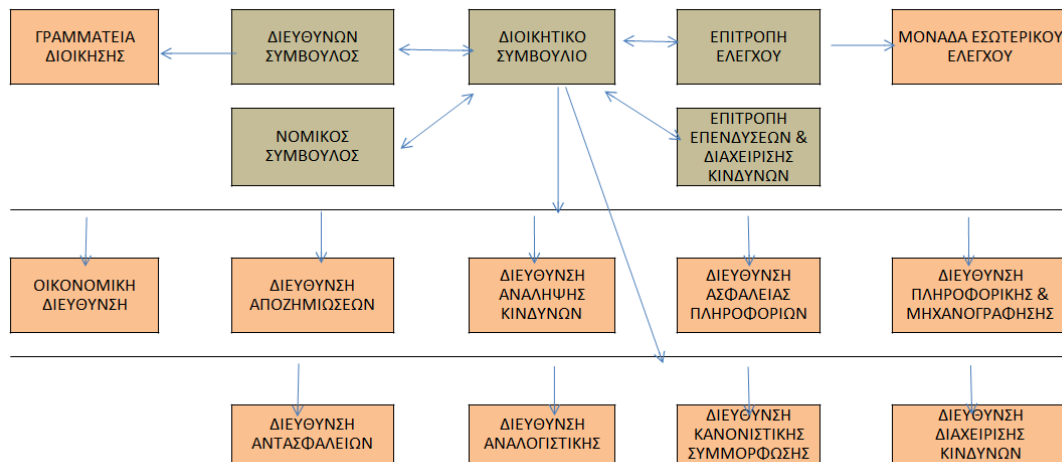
ΓΡΑΜΜΑΤΕΙΑ ΔΙΟΙΚΗΣΗΣ

ΔΙΕΥΘΥΝΩΝ ΣΥΜΒΟΥΛΟΣ

ΔΙΟΙΚΗΤΙΚΟ ΣΥΜΒΟΥΛΙΟ

ΕΠΙΤΡΟΠΗ ΕΛΕΓΧΟΥ

ΜΟΝΑΔΑ ΕΣΩΤΕΡΙΚΟΥ ΕΛΕΓΧΟΥ

ΝΟΜΙΚΟΣ ΣΥΜΒΟΥΛΟΣ

ΕΠΙΤΡΟΠΗ ΕΠΕΝΔΥΣΕΩΝ & ΔΙΑΧΕΙΡΙΣΗΣ ΚΙΝΔΥΝΩΝ

ΟΙΚΟΝΟΜΙΚΗ ΔΙΕΥΘΥΝΣΗ

ΔΙΕΥΘΥΝΣΗ ΑΠΟΖΗΜΙΩΣΕΩΝ

ΔΙΕΥΘΥΝΣΗ ΑΝΑΛΗΨΗΣ ΚΙΝΔΥΝΩΝ

ΔΙΕΥΘΥΝΣΗ ΑΣΦΑΛΕΙΑΣ ΠΛΗΡΟΦΟΡΙΩΝ

ΔΙΕΥΘΥΝΣΗ ΠΛΗΡΟΦΟΡΙΚΗΣ & ΜΗΧΑΝΟΓΡΑΦΗΣΗΣ

ΔΙΕΥΘΥΝΣΗ ΑΝΤΑΣΦΑΛΕΙΩΝ

ΔΙΕΥΘΥΝΣΗ ΑΝΑΛΟΓΙΣΤΙΚΗΣ

ΔΙΕΥΘΥΝΣΗ ΚΑΝΟΝΙΣΤΙΚΗΣ ΣΥΜΜΟΡΦΩΣΗΣ

ΔΙΕΥΘΥΝΣΗ ΔΙΑΧΕΙΡΙΣΗΣ ΚΙΝΔΥΝΩΝ